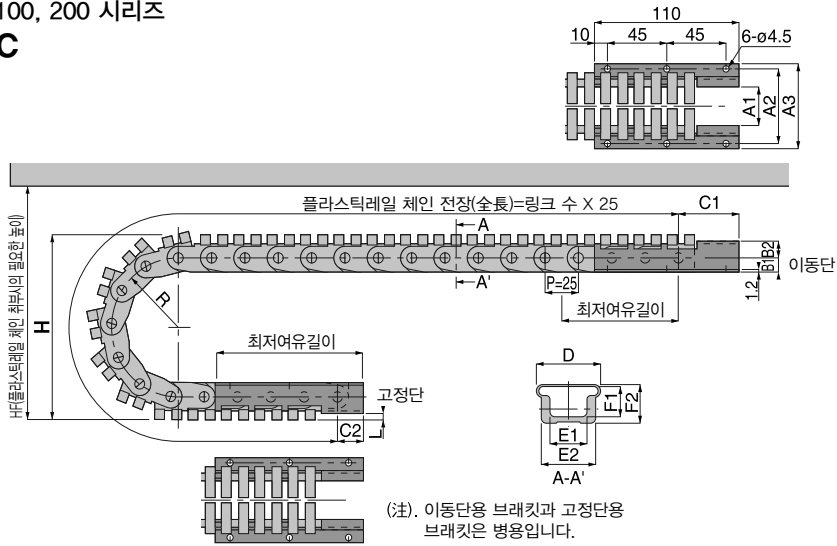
100, 200 시리즈
C

110
10
45
45
6-ø4.5
A1
A2
A3

플라스틱레일 체인 전장(全長)=링크 수 X 25
C1
A
A'
P=25
B2
B1
12
이동단
최저여유길이
R
H
H(플라스틱레일 체인 취부시의 필요한 높이)
최저여유길이
고정단
C2
L
D
F1
F2
E1
E2
A-A'

(注). 이동단용 브래킷과 고정단용 브래킷은 병용입니다.